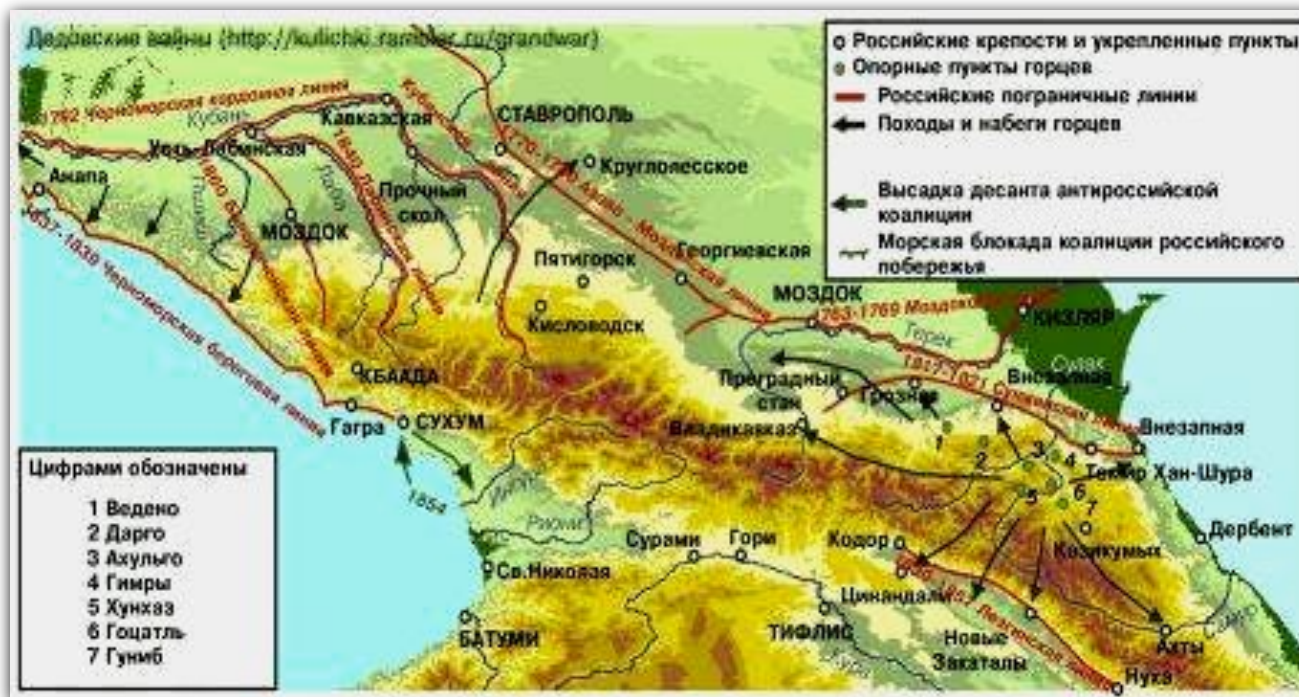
Дедовские войны (http://kulichki.rambler.ru/grandwar)

Российские крепости и укрепленные пункты
Опорные пункты горцев
Российские пограничные линии
Походы и набеги горцев
Высадка десанта антироссийской коалиции
Морская блокада коалиции российского побережья

1792 Черноморская кордонная линия
Кубань
Кавказская
СТАВРОПОЛЬ
1770-1779 Азово - Моздокская линия
Круглолесское
Усть-Лабинская
Анапа
Прочный окоп
МОЗДОК
Лаба
Пятигорск
Георгиевская
1837-1839 Черноморская береговая линия
Кисловодск
МОЗДОК
1763-1769 Моздокская линия
КИЗЛЯР
Терек
Сулак
1817-1821 Сунженская линия
Внезапная
Преградный стан
Грозная
КБААДА
Гагра
СУХУМ
Владикавказ
Внезапная
1
2
3
4
5
6
7
Темир Хан-Шура
1854
Ингури
Риони
Дербент
Сурами
Гори
Кодор
Казикумых
Св.Николая
Цинандали
Лезгинская линия
БАТУМИ
ТИФЛИС
Новые Закаталы
Ахты
Самур
Нуха

Цифрами обозначены
1 Ведено
2 Дарго
3 Ахульго
4 Гимры
5 Хунзах
6 Гоцатль
7 Гуниб